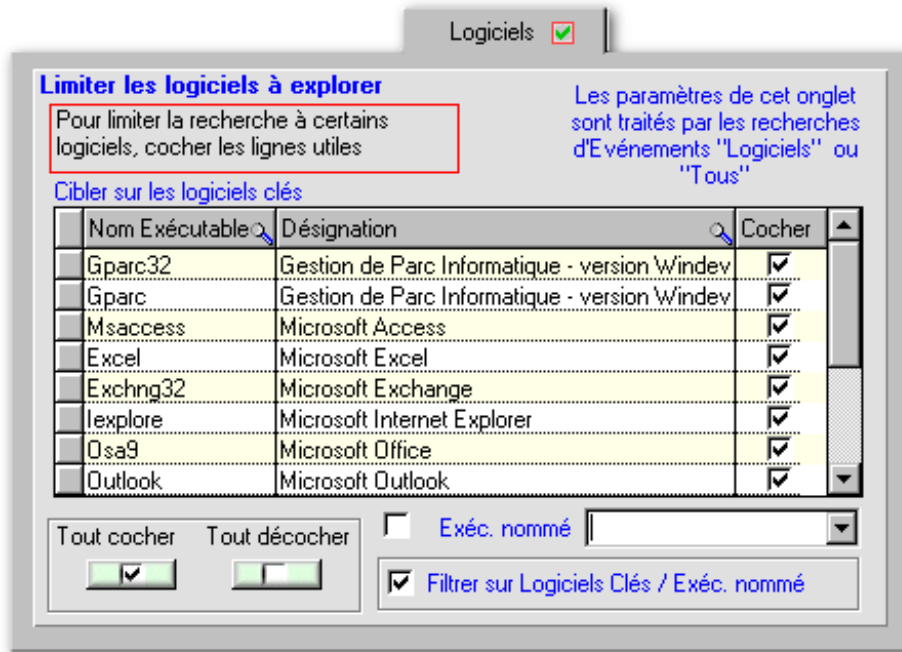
Logiciels

Limiter les logiciels à explorer

Pour limiter la recherche à certains logiciels, cocher les lignes utiles

Les paramètres de cet onglet sont traités par les recherches d'Evénements "Logiciels" ou "Tous"

Cibler sur les logiciels clés

| Nom Exécutable | Désignation | Cocher |
|---|---|---|
| Gparc32 | Gestion de Parc Informatique - version Windev | ☑ |
| Gparc | Gestion de Parc Informatique - version Windev | ☑ |
| Msaccess | Microsoft Access | ☑ |
| Excel | Microsoft Excel | ☑ |
| Exchng32 | Microsoft Exchange | ☑ |
| Iexplore | Microsoft Internet Explorer | ☑ |
| Osa9 | Microsoft Office | ☑ |
| Outlook | Microsoft Outlook | ☑ |

Tout cocher

Tout décocher

Exéc. nommé

Filtrer sur Logiciels Clés / Exéc. nommé